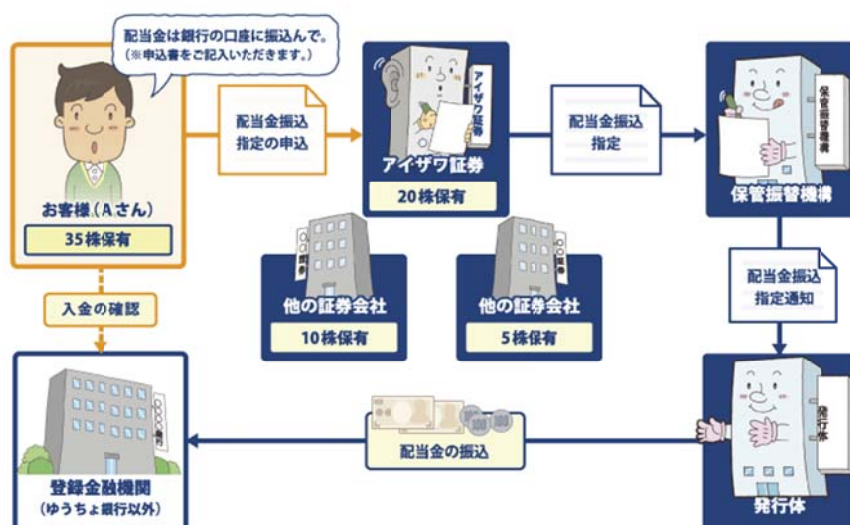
配当金は銀行の口座に振込んで。
(※申込書をご記入いただきます。)

お客様(Aさん)
35株保有

配当金振込
指定の申込

アイザワ証券
20株保有

配当金振込
指定

保管振替機構

他の証券会社
10株保有

他の証券会社
5株保有

配当金振込
指定通知

入金の確認

配当金の振込

登録金融機関
(ゆうちょ銀行以外)

発行体